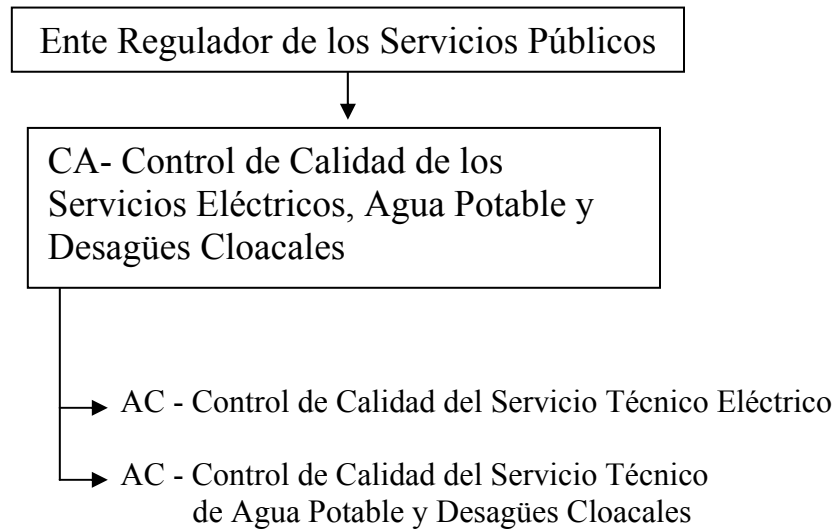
Ente Regulador de los Servicios Públicos

CA- Control de Calidad de los Servicios Eléctricos, Agua Potable y Desagües Cloacales

AC - Control de Calidad del Servicio Técnico Eléctrico

AC - Control de Calidad del Servicio Técnico de Agua Potable y Desagües Cloacales